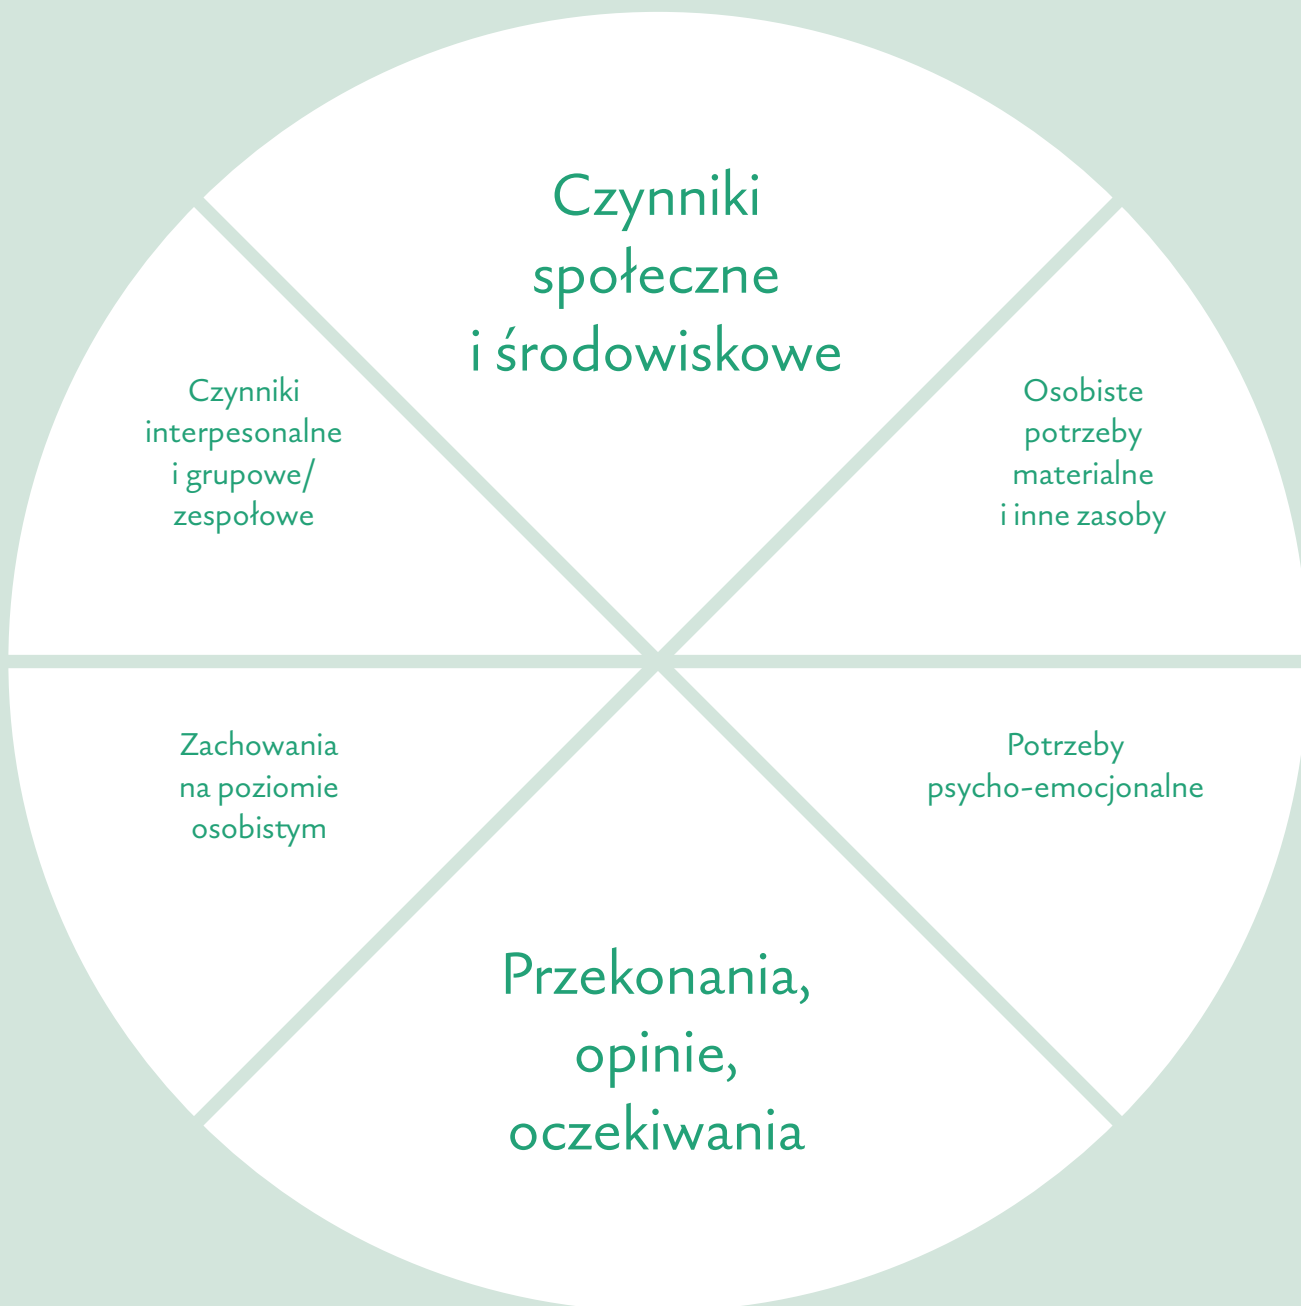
Czynniki społeczne i środowiskowe

Czynniki interpesonalne i grupowe/ zespołowe

Osobiste potrzeby materialne i inne zasoby

Zachowania na poziomie osobistym

Potrzeby psycho-emocjonalne

Przekonania, opinie, oczekiwania